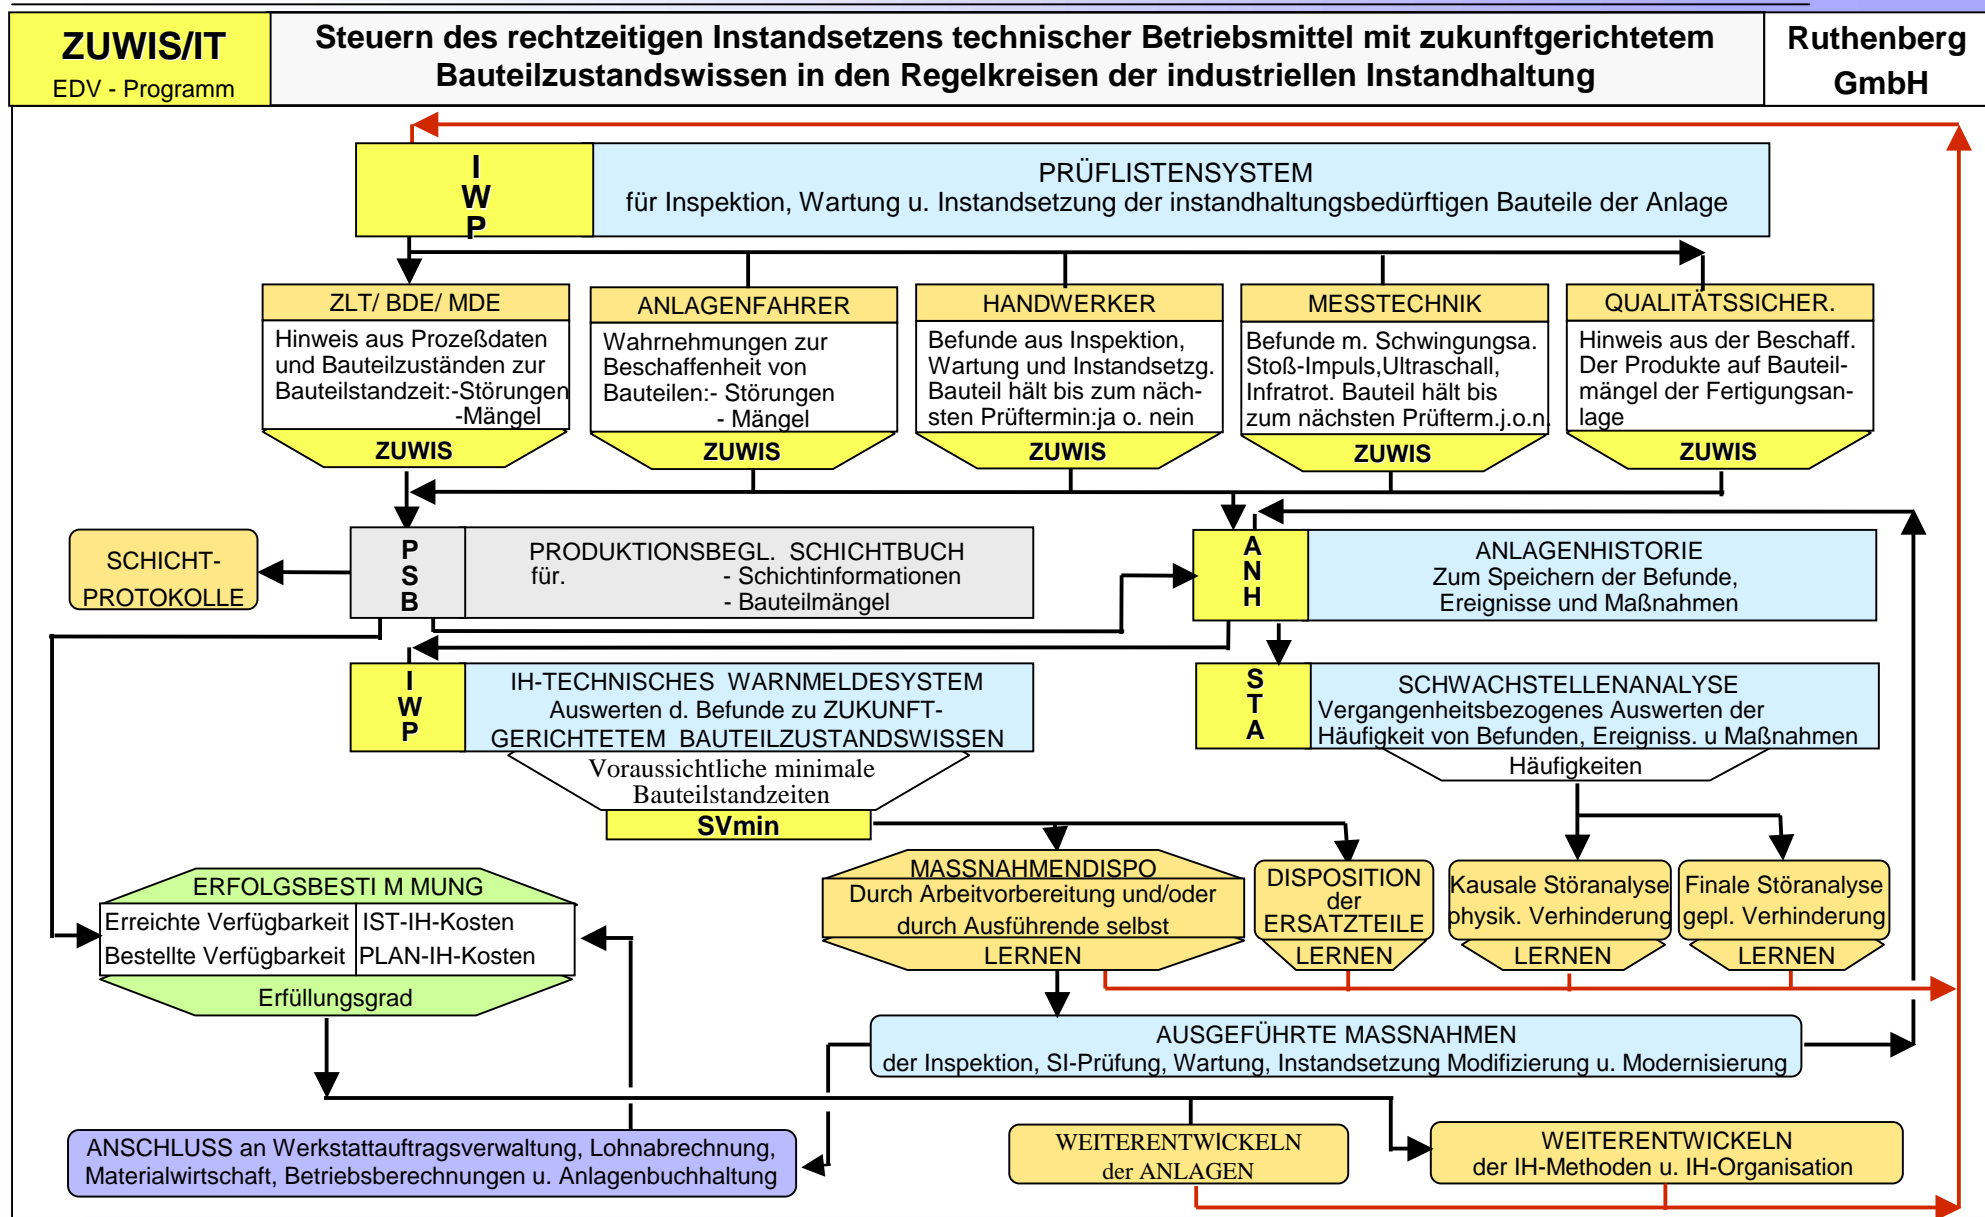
ZUWIS/IT
EDV - Programm

Steuern des rechtzeitigen Instandsetzens technischer Betriebsmittel mit zukunftgerichtetem Bauteilzustandswissen in den Regelkreisen der industriellen Instandhaltung

Ruthenberg GmbH

I W P

PRÜFLISTENSYSTEM
für Inspektion, Wartung u. Instandsetzung der instandhaltungsbedürftigen Bauteile der Anlage

ZLT/ BDE/ MDE
Hinweis aus Prozeßdaten und Bauteilzuständen zur Bauteilstandzeit:-Störungen -Mängel
ZUWIS

ANLAGENFAHRER
Wahrnehmungen zur Beschaffenheit von Bauteilen:- Störungen - Mängel
ZUWIS

HANDWERKER
Befunde aus Inspektion, Wartung und Instandsetzg. Bauteil hält bis zum nächsten Prüftermin:ja o. nein
ZUWIS

MESSTECHNIK
Befunde m. Schwingungsa. Stoß-Impuls,Ultraschall, Infratrot. Bauteil hält bis zum nächsten Prüfterm.j.o.n.
ZUWIS

QUALITÄTSSICHER.
Hinweis aus der Beschaff. Der Produkte auf Bauteilmängel der Fertigungsanlage
ZUWIS

SCHICHT-PROTOKOLLE

P S B

PRODUKTIONSBEGL. SCHICHTBUCH
für. - Schichtinformationen
- Bauteilmängel

A N H

ANLAGENHISTORIE
Zum Speichern der Befunde, Ereignisse und Maßnahmen

I W P

IH-TECHNISCHES WARNMELDESYSTEM
Auswerten d. Befunde zu ZUKUNFT-GERICHTETEM BAUTEILZUSTANDSWISSEN

Voraussichtliche minimale Bauteilstandzeiten
SVmin

S T A

SCHWACHSTELLENANALYSE
Vergangenheitsbezogenes Auswerten der Häufigkeit von Befunden, Ereigniss. u Maßnahmen
Häufigkeiten

ERFOLGSBESTI M MUNG
| Erreichte Verfügbarkeit | IST-IH-Kosten |
|---|---|
| Bestellte Verfügbarkeit | PLAN-IH-Kosten |
Erfüllungsgrad

MASSNAHMENDISPO
Durch Arbeitvorbereitung und/oder durch Ausführende selbst
LERNEN

DISPOSITION der ERSATZTEILE
LERNEN

Kausale Störanalyse physik. Verhinderung
LERNEN

Finale Störanalyse gepl. Verhinderung
LERNEN

AUSGEFÜHRTE MASSNAHMEN
der Inspektion, SI-Prüfung, Wartung, Instandsetzung Modifizierung u. Modernisierung

ANSCHLUSS an Werkstattauftragsverwaltung, Lohnabrechnung, Materialwirtschaft, Betriebsberechnungen u. Anlagenbuchhaltung

WEITERENTWICKELN der ANLAGEN

WEITERENTWICKELN der IH-Methoden u. IH-Organisation